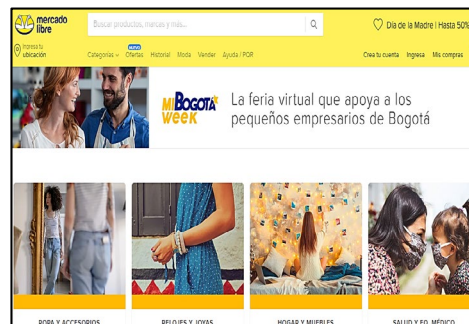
mercado libre

Buscar productos, marcas y más...

Día de la Madre | Hasta 50%

Ingresa tu ubicación

Categorías

NUEVO

Ofertas

Historial

Moda

Vender

Ayuda / PQR

Crea tu cuenta

Ingresa

Mis compras

MI BOGOTÁ WEEK

La feria virtual que apoya a los pequeños empresarios de Bogotá

ROPA Y ACCESORIOS

RELOJES Y JOYAS

HOGAR Y MUEBLES

SALUD Y EQ. MÉDICO